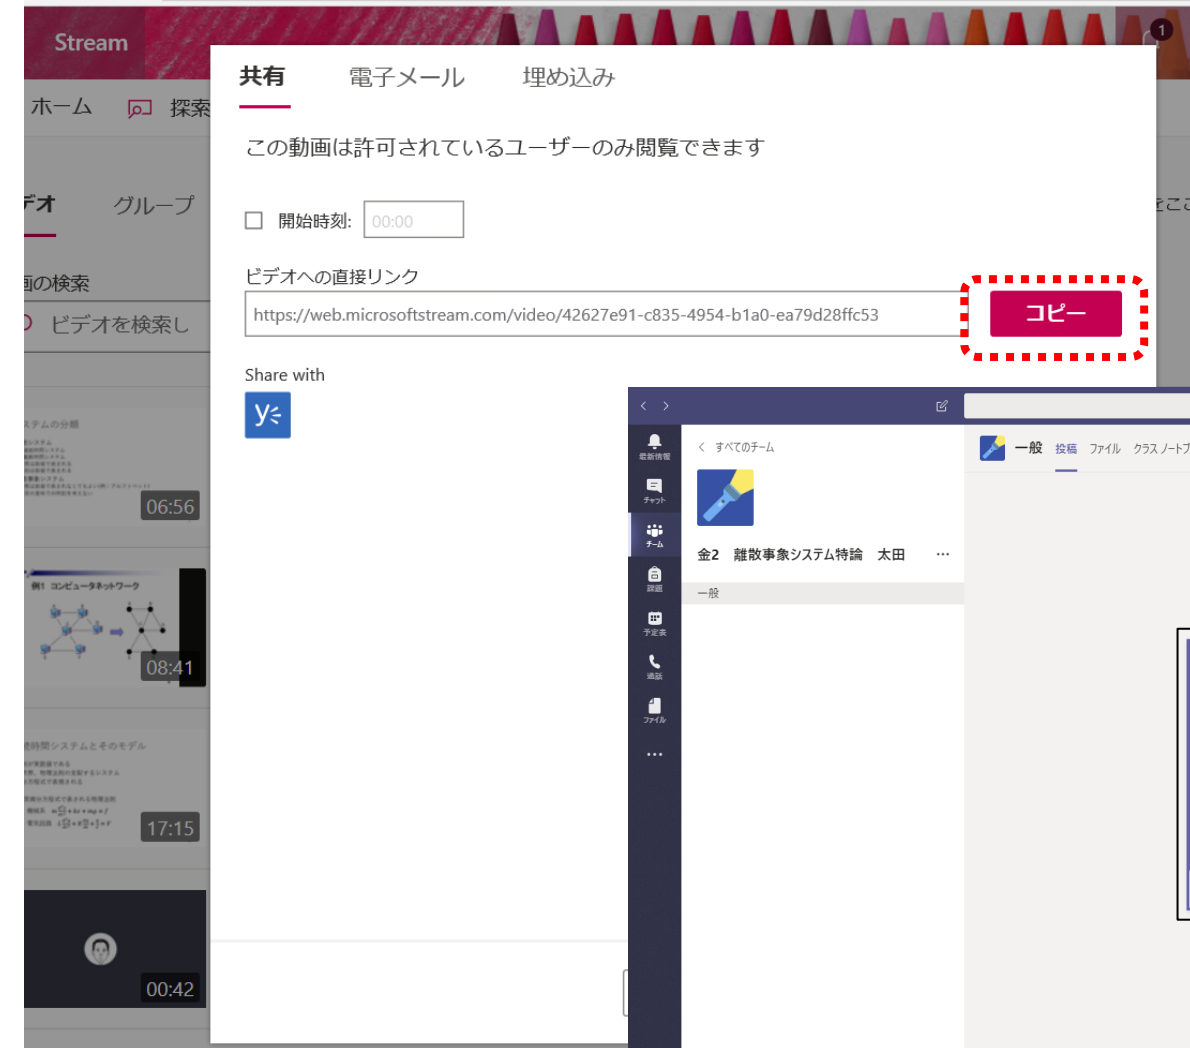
Stream

ホーム 探索

デオ グループ

画の検索

ビデオを検索し

06:56

08:41

17:15

00:42

1

共有 電子メール 埋め込み

この動画は許可されているユーザーのみ閲覧できます

開始時刻: 00:00

ビデオへの直接リンク

https://web.microsoftstream.com/video/42627e91-c835-4954-b1a0-ea79d28ffc53

コピー

Share with

< >

最新情報

チャット

チーム

課題

予定表

通話

ファイル

...

< すべてのチーム

金2 離散事象システム特論 太田 ...

一般

一般 投稿 ファイル クラス ノートブ